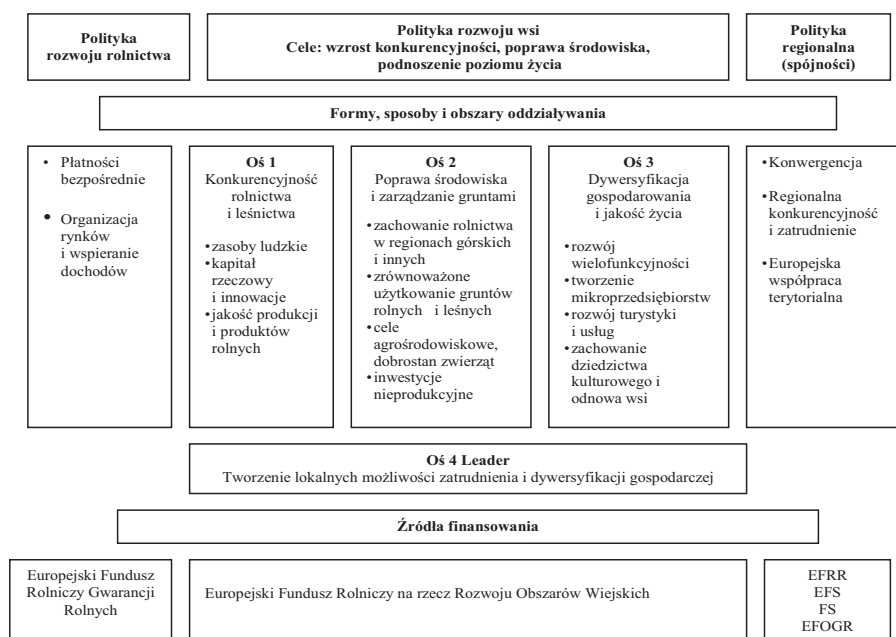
Polityka rozwoju rolnictwa

Polityka rozwoju wsi
Cele: wzrost konkurencyjności, poprawa środowiska, podnoszenie poziomu życia

Polityka regionalna (spójności)

Formy, sposoby i obszary oddziaływania

• Płatności bezpośrednie

• Organizacja rynków i wspieranie dochodów

Oś 1
Konkurencyjność rolnictwa i leśnictwa

•zasoby ludzkie
•kapitał rzeczowy i innowacje
•jakość produkcji i produktów rolnych

Oś 2
Poprawa środowiska i zarządzanie gruntami

•zachowanie rolnictwa w regionach górskich i innych
•zrównoważone użytkowanie gruntów rolnych i leśnych
•cele agrośrodowiskowe, dobrostan zwierząt
•inwestycje nieprodukcyjne

Oś 3
Dywersyfikacja gospodarowania i jakość życia

•rozwój wielofunkcyjności
•tworzenie mikroprzedsiębiorstw
•rozwój turystyki i usług
•zachowanie dziedzictwa kulturowego i odnowa wsi

•Konwergencja

•Regionalna konkurencyjność i zatrudnienie

•Europejska współpraca terytorialna

Oś 4 Leader
Tworzenie lokalnych możliwości zatrudnienia i dywersyfikacji gospodarczej

Źródła finansowania

Europejski Fundusz Rolniczy Gwarancji Rolnych

Europejski Fundusz Rolniczy na rzecz Rozwoju Obszarów Wiejskich

EFRR
EFS
FS
EFOGR